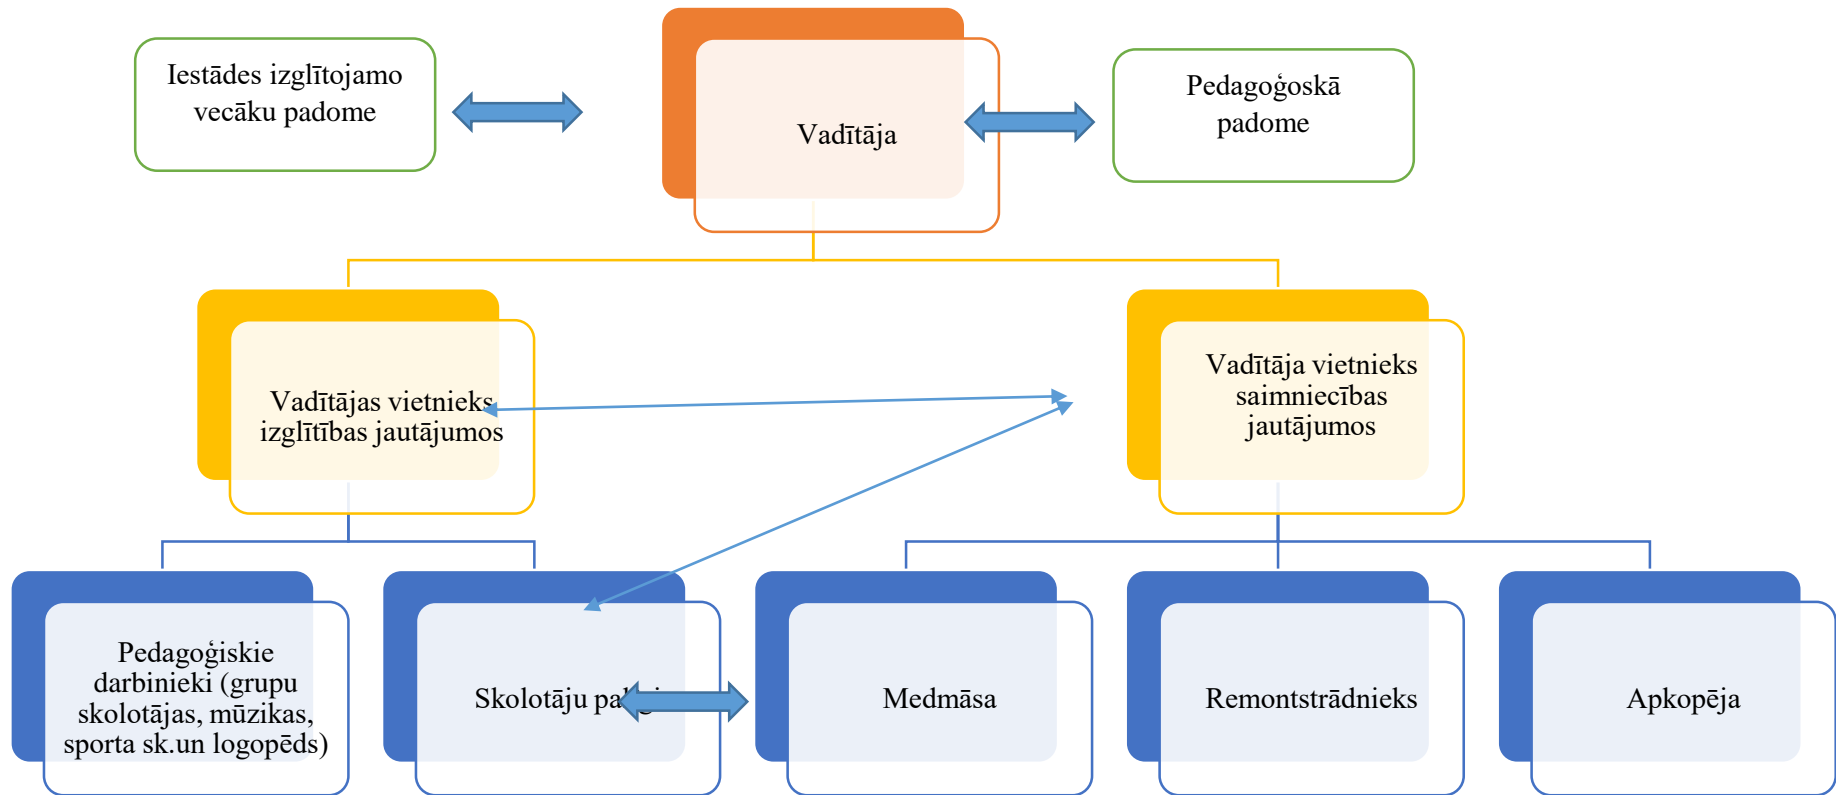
Iestādes izglītojamo vecāku padome

Vadītāja

Pedagoģoskā padome

Vadītājas vietnieks izglītības jautājumos

Vadītāja vietnieks saimniecības jautājumos

Pedagoģiskie darbinieki (grupu skolotājas, mūzikas, sporta sk.un logopēds)

Skolotāju pa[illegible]

Medmāsa

Remontstrādnieks

Apkopēja